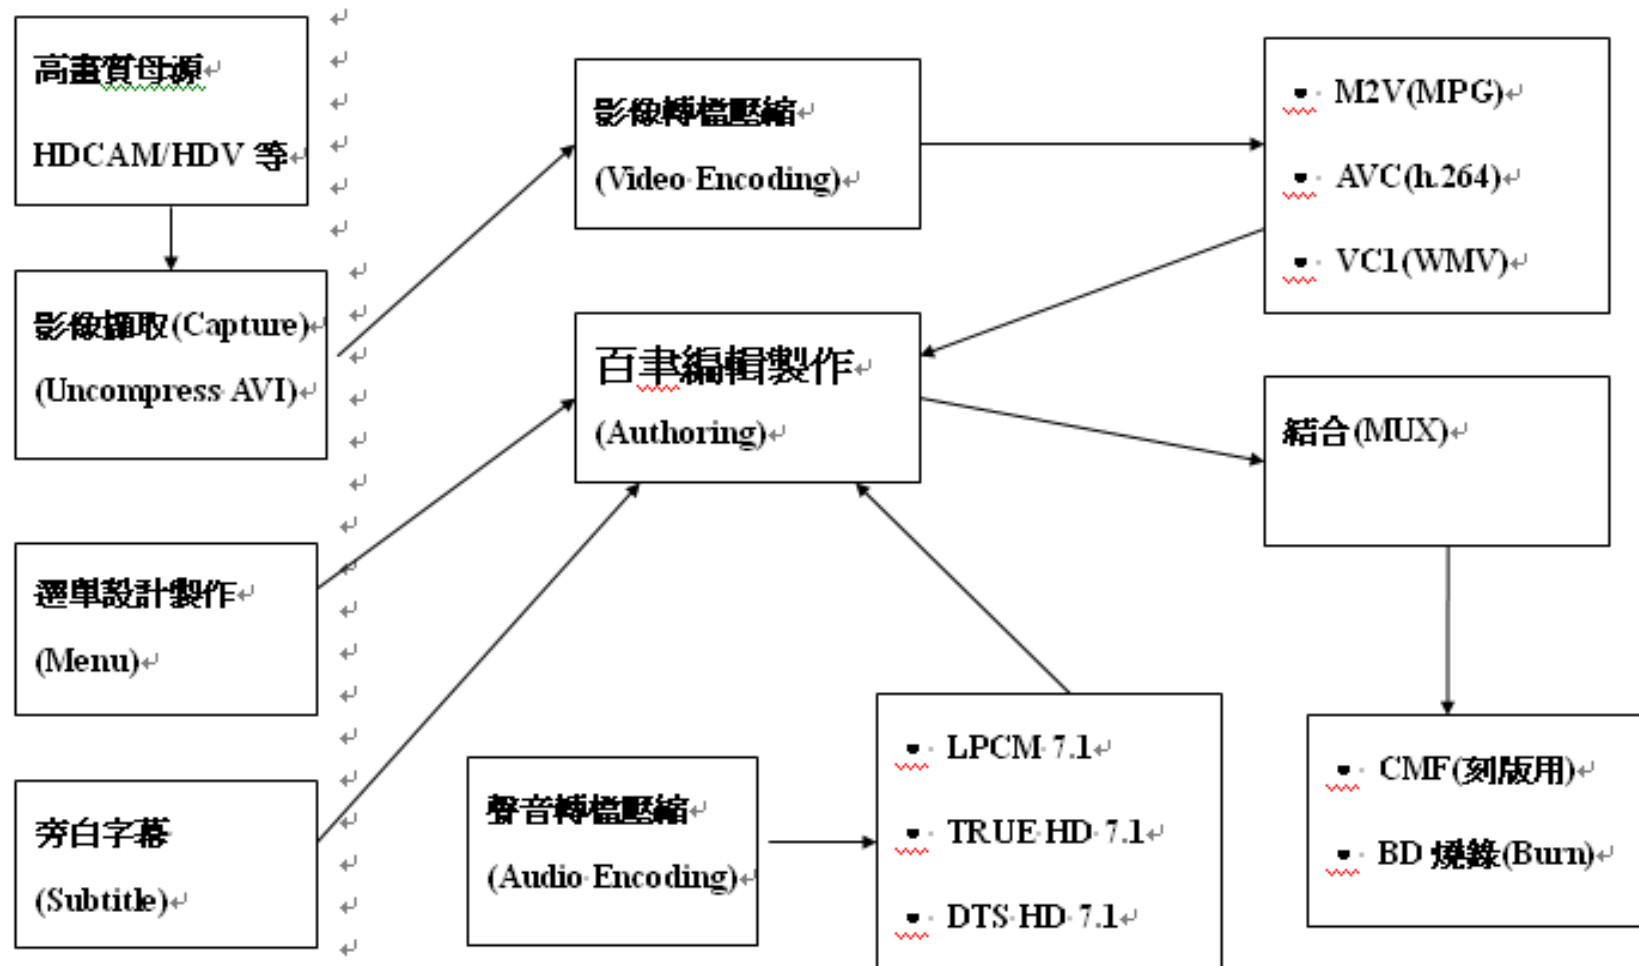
高畫質母源
HDCAM/HDV 等

影像擷取(Capture)
(Uncompress AVI)

選單設計製作
(Menu)

旁白字幕
(Subtitle)

影像轉檔壓縮
(Video Encoding)

百聿編輯製作
(Authoring)

聲音轉檔壓縮
(Audio Encoding)

- M2V(MPG)
- AVC(h.264)
- VC1(WMV)

結合(MUX)

- LPCM 7.1
- TRUE HD 7.1
- DTS HD 7.1

- CMF(刻版用)
- BD 燒錄(Burn)